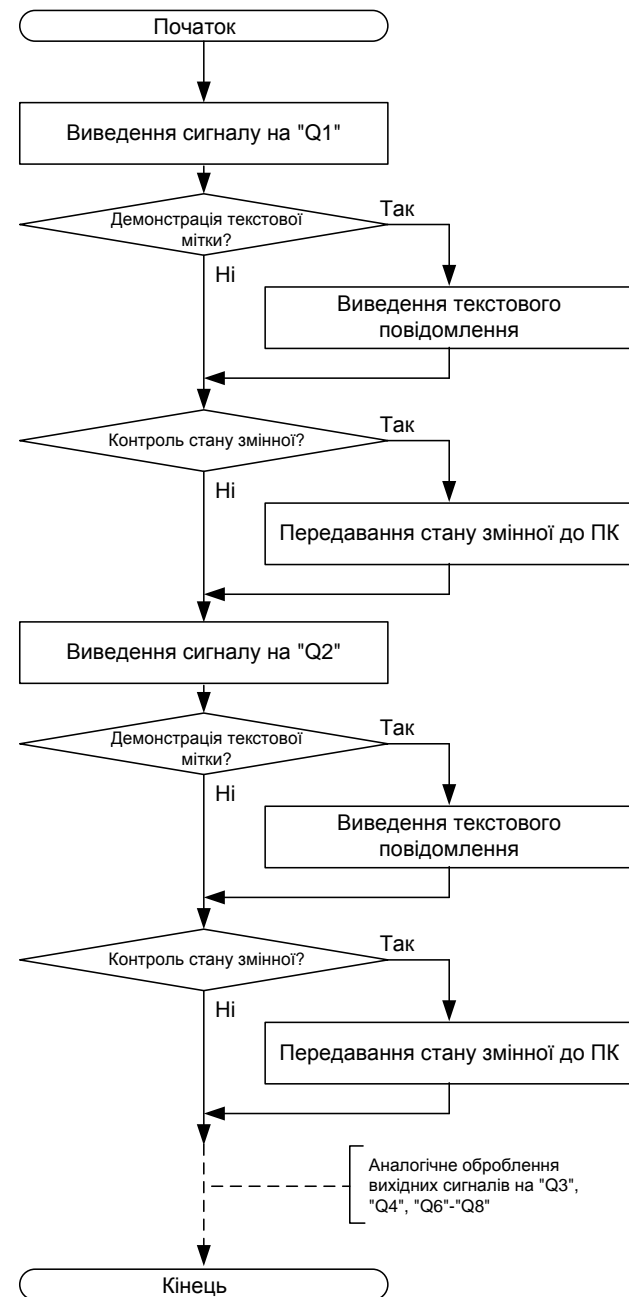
Початок

Виведення сигналу на "Q1"

Демонстрація текстової мітки?

Так

Ні

Виведення текстового повідомлення

Контроль стану змінної?

Так

Ні

Передавання стану змінної до ПК

Виведення сигналу на "Q2"

Демонстрація текстової мітки?

Так

Ні

Виведення текстового повідомлення

Контроль стану змінної?

Так

Ні

Передавання стану змінної до ПК

Аналогічне оброблення вихідних сигналів на "Q3", "Q4", "Q6"-"Q8"

Кінець